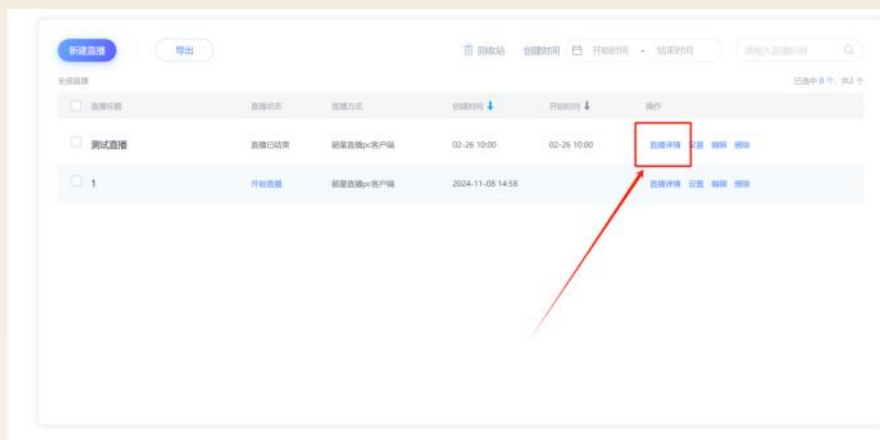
新建直播 导出

回收站 创建时间 开始时间 - 结束时间 请输入直播标题

全部直播 已选中 0 个，共2 个

| 直播标题 | 直播状态 | 直播方式 | 创建时间 | 开始时间 | 操作 |
|---|---|---|---|---|---|
| 测试直播 | 直播已结束 | 明星直播pc客户端 | 02-26 10:00 | 02-26 10:00 | 直播详情 设置 编辑 删除 |
| 1 | 开始直播 | 明星直播pc客户端 | 2024-11-08 14:58 | | 直播详情 设置 编辑 删除 |